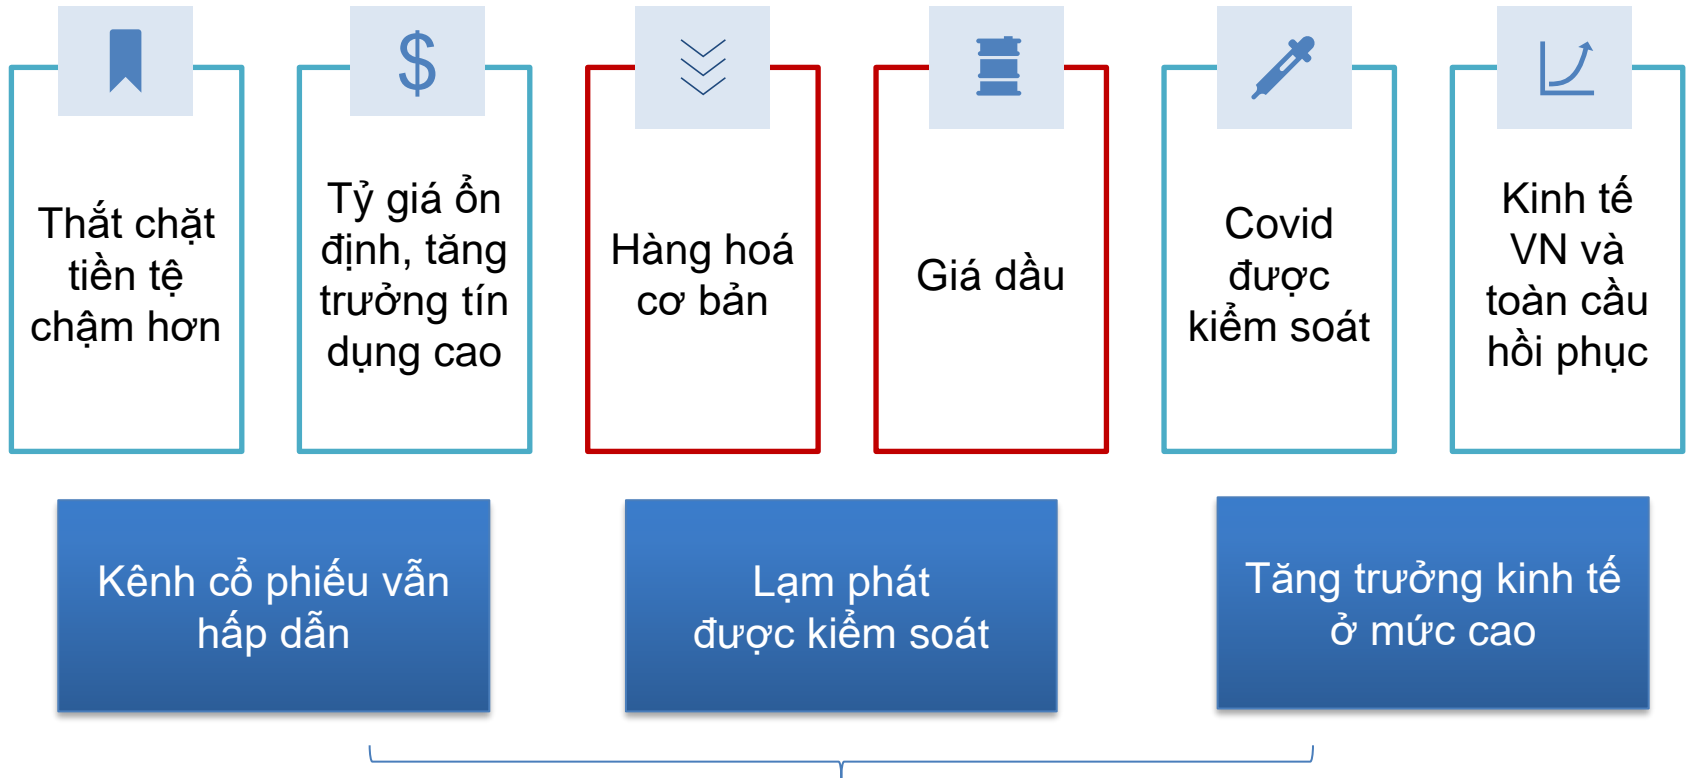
Thắt chặt tiền tệ chậm hơn

$

Tỷ giá ổn định, tăng trưởng tín dụng cao

Hàng hoá cơ bản

Giá dầu

Covid được kiểm soát

Kinh tế VN và toàn cầu hồi phục

Kênh cổ phiếu vẫn hấp dẫn

Lạm phát được kiểm soát

Tăng trưởng kinh tế ở mức cao